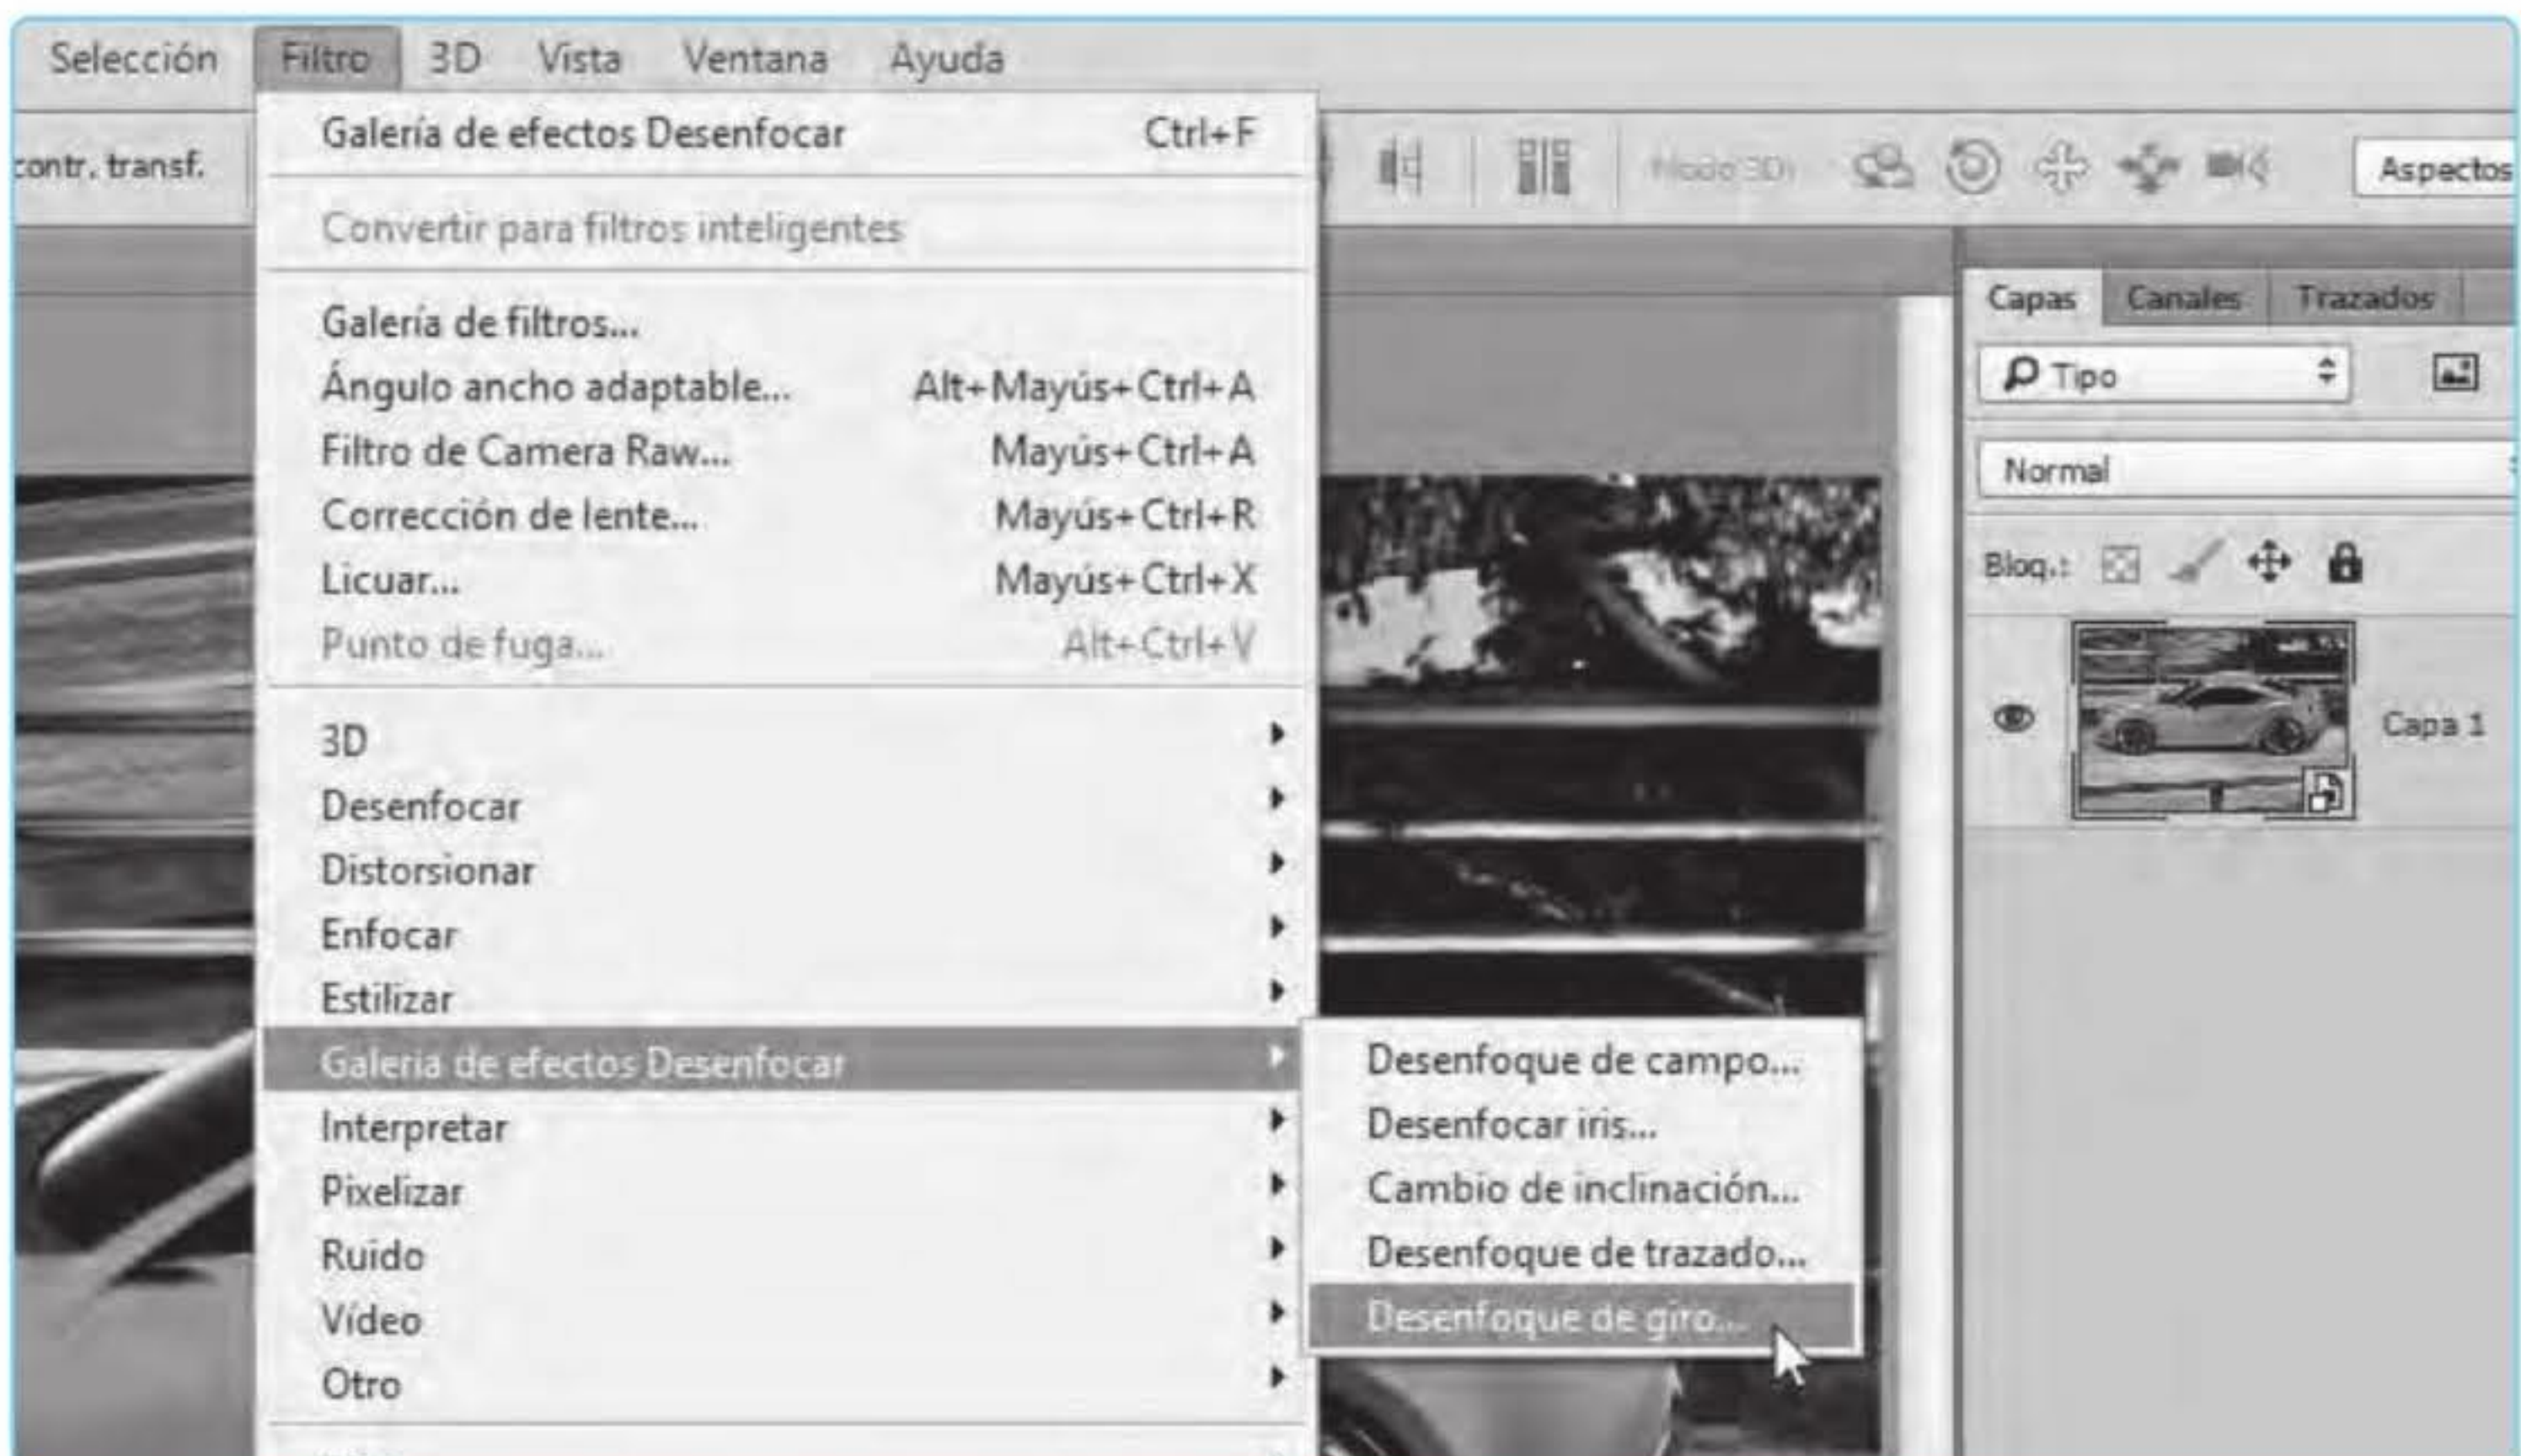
Selección Filtro 3D Vista Ventana Ayuda

contr. transf.

Galería de efectos Desenfocar Ctrl+F

Convertir para filtros inteligentes

Galería de filtros...
Ángulo ancho adaptable... Alt+Mayús+Ctrl+A
Filtro de Camera Raw... Mayús+Ctrl+A
Corrección de lente... Mayús+Ctrl+R
Licuar... Mayús+Ctrl+X
Punto de fuga... Alt+Ctrl+V

3D
Desenfocar
Distorsionar
Enfocar
Estilizar
Galería de efectos Desenfocar
Interpretar
Pixelizar
Ruido
Vídeo
Otro

Desenfoque de campo...
Desenfocar iris...
Cambio de inclinación...
Desenfoque de trazado...
Desenfoque de giro...

Modo 3D:

Aspectos

Capas Canales Trazados

Tipo

Normal

Bloq.:

Capa 1